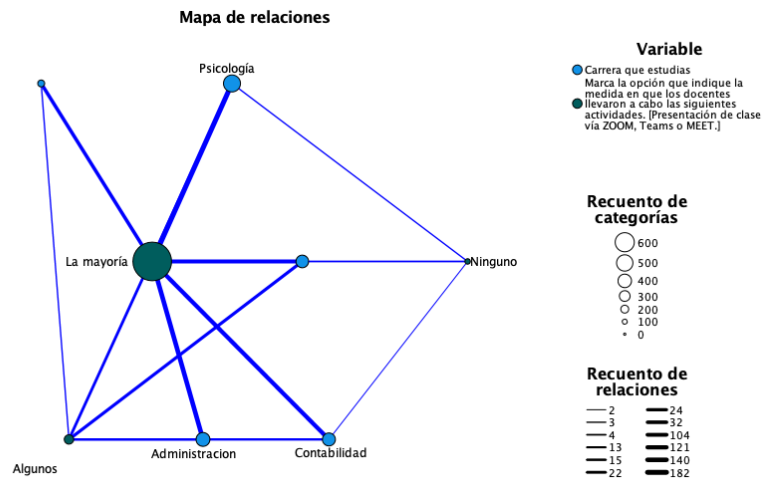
Mapa de relaciones

Psicología

La mayoría

Ninguno

Algunos

Administracion

Contabilidad

Variable

Carrera que estudias

Marca la opción que indique la medida en que los docentes llevaron a cabo las siguientes actividades. [Presentación de clase vía ZOOM, Teams o MEET.]

Recuento de categorías

600
500
400
300
200
100
0

Recuento de relaciones

| | |
|---|---|
| 2 | 24 |
| 3 | 32 |
| 4 | 104 |
| 13 | 121 |
| 15 | 140 |
| 22 | 182 |